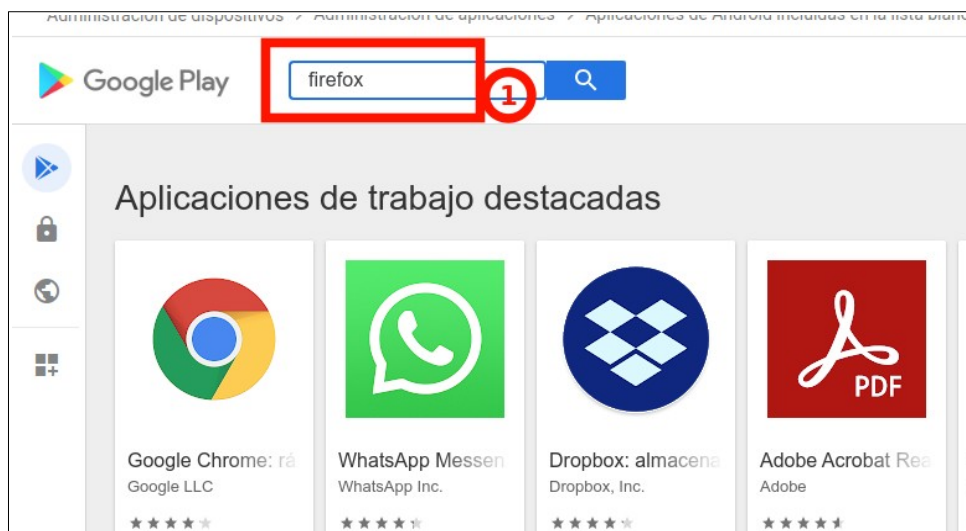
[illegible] > Administración de aplicaciones > Aplicaciones de Android incluidas en la lista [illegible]

Google Play

firefox

1

Aplicaciones de trabajo destacadas

PDF

Google Chrome: rá
Google LLC

WhatsApp Messen
WhatsApp Inc.

Dropbox: almacena
Dropbox, Inc.

Adobe Acrobat Rea
Adobe